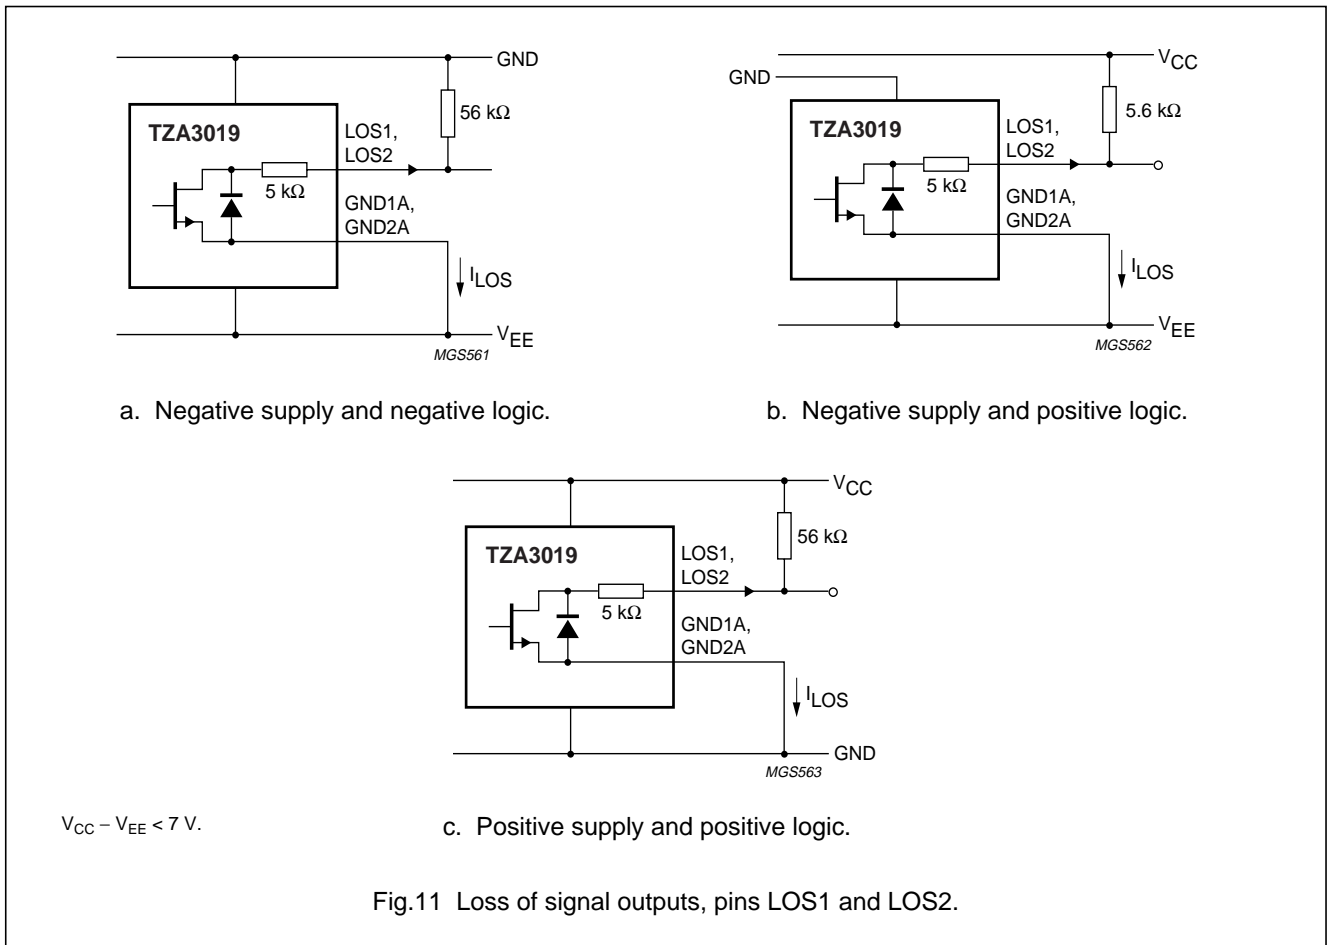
GND

56 kΩ

TZA3019

LOS1, LOS2

5 kΩ

GND1A, GND2A

$I_{LOS}$

$V_{EE}$

MGS561

a. Negative supply and negative logic.

$V_{CC}$

GND

5.6 kΩ

TZA3019

LOS1, LOS2

5 kΩ

GND1A, GND2A

$I_{LOS}$

$V_{EE}$

MGS562

b. Negative supply and positive logic.

$V_{CC}$

56 kΩ

TZA3019

LOS1, LOS2

5 kΩ

GND1A, GND2A

$I_{LOS}$

GND

MGS563

$V_{CC} - V_{EE} < 7$ V.

c. Positive supply and positive logic.

Fig.11 Loss of signal outputs, pins LOS1 and LOS2.